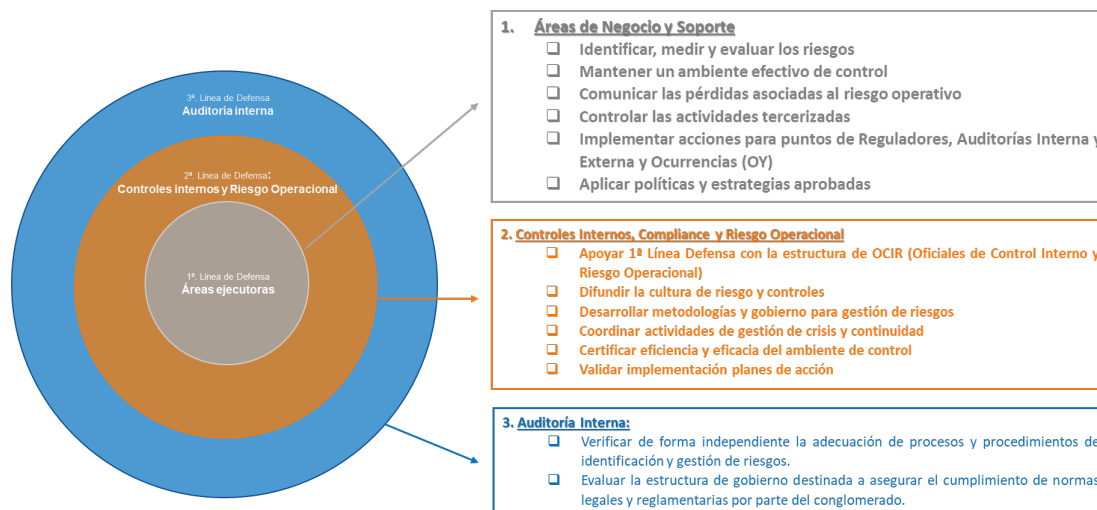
3ª. Línea de Defensa
Auditoria interna

2ª. Línea de Defensa:
Controles internos y Riesgo Operacional

1ª. Línea de Defensa
Áreas ejecutoras

1. Áreas de Negocio y Soporte
❑ Identificar, medir y evaluar los riesgos
❑ Mantener un ambiente efectivo de control
❑ Comunicar las pérdidas asociadas al riesgo operativo
❑ Controlar las actividades tercerizadas
❑ Implementar acciones para puntos de Reguladores, Auditorías Interna y Externa y Ocurrencias (OY)
❑ Aplicar políticas y estrategias aprobadas

2. Controles Internos, Compliance y Riesgo Operacional
❑ Apoyar 1ª Línea Defensa con la estructura de OCIR (Oficiales de Control Interno y Riesgo Operacional)
❑ Difundir la cultura de riesgo y controles
❑ Desarrollar metodologías y gobierno para gestión de riesgos
❑ Coordinar actividades de gestión de crisis y continuidad
❑ Certificar eficiencia y eficacia del ambiente de control
❑ Validar implementación planes de acción

3. Auditoría Interna:
❑ Verificar de forma independiente la adecuación de procesos y procedimientos de identificación y gestión de riesgos.
❑ Evaluar la estructura de gobierno destinada a asegurar el cumplimiento de normas legales y reglamentarias por parte del conglomerado.